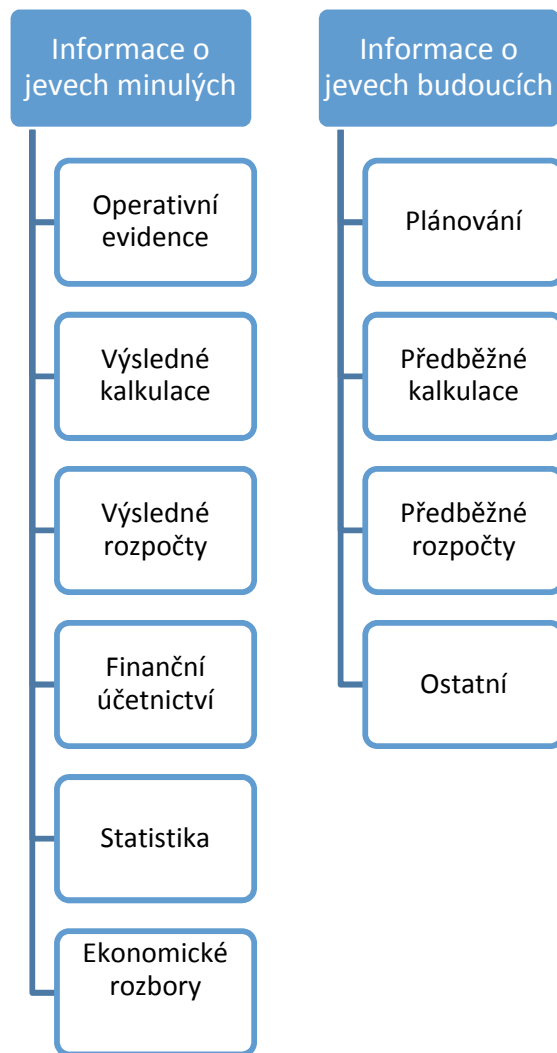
Informace o jevech minulých

Operativní evidence

Výsledné kalkulace

Výsledné rozpočty

Finanční účetnictví

Statistika

Ekonomické rozbory

Informace o jevech budoucích

Plánování

Předběžné kalkulace

Předběžné rozpočty

Ostatní